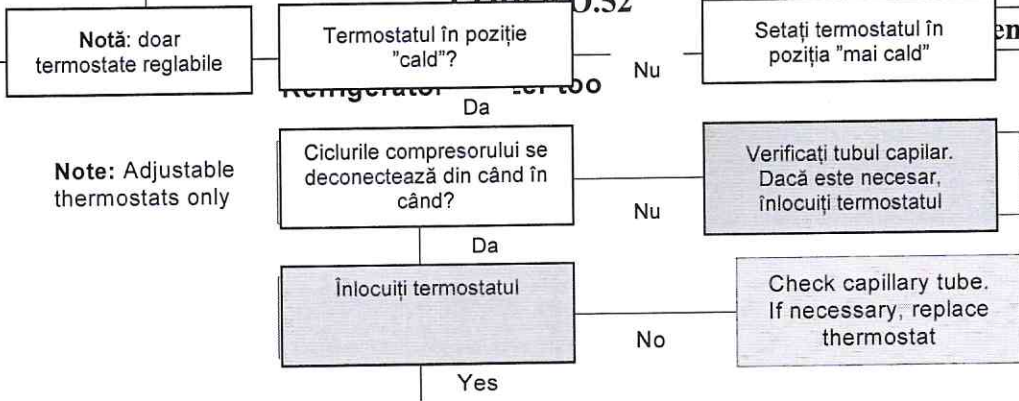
Notă: doar termostate reglabile

Termostatul în poziție "cald"?

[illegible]0.52

Nu

Setați termostatul în poziția "mai cald"

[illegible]en

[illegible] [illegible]er too

Da

Note: Adjustable thermostats only

Ciclurile compresorului se deconectează din când în când?

Nu

Verificați tubul capilar. Dacă este necesar, înlocuiți termostatul

Da

Înlocuiți termostatul

No

Check capillary tube. If necessary, replace thermostat

Yes